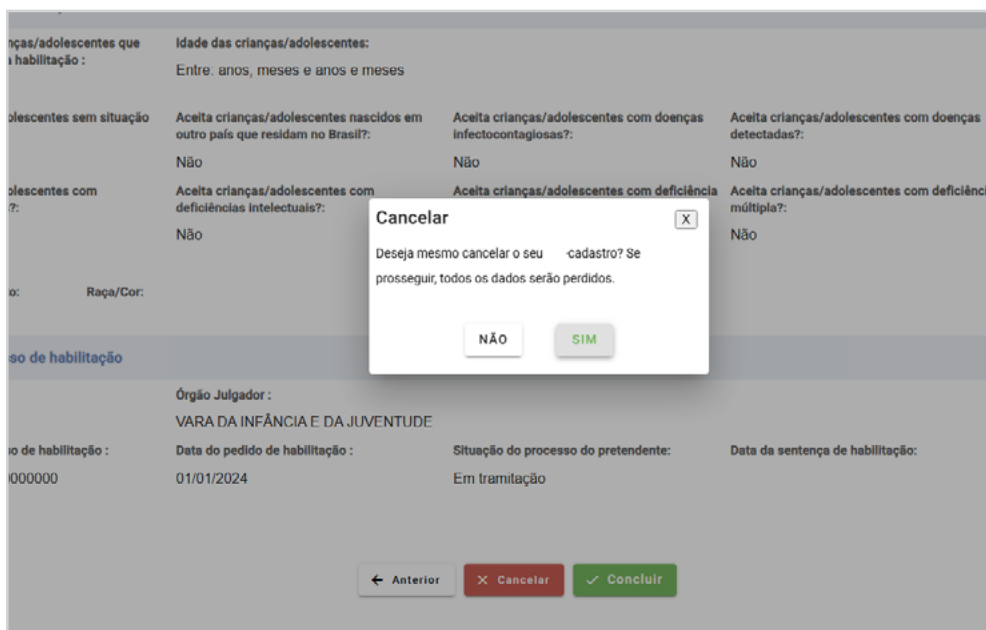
nças/adolescentes que
habilitação :

Idade das crianças/adolescentes:
Entre: anos, meses e anos e meses

olescentes sem situação

Aceita crianças/adolescentes nascidos em outro país que residam no Brasil?:
Não

Aceita crianças/adolescentes com doenças infectocontagiosas?:
Não

Aceita crianças/adolescentes com doenças detectadas?:
Não

olescentes com
?:

Aceita crianças/adolescentes com deficiências intelectuais?:
Não

Aceita crianças/adolescentes com deficiência

Aceita crianças/adolescentes com deficiênci múltipla?:
Não

o:

Raça/Cor:

so de habilitação

Órgão Julgador :
VARA DA INFÂNCIA E DA JUVENTUDE

o de habilitação :
000000

Data do pedido de habilitação :
01/01/2024

Situação do processo do pretendente:
Em tramitação

Data da sentença de habilitação:

Cancelar
X
Deseja mesmo cancelar o seu -cadastro? Se prosseguir, todos os dados serão perdidos.
NÃO
SIM

← Anterior
✕ Cancelar
✓ Concluir